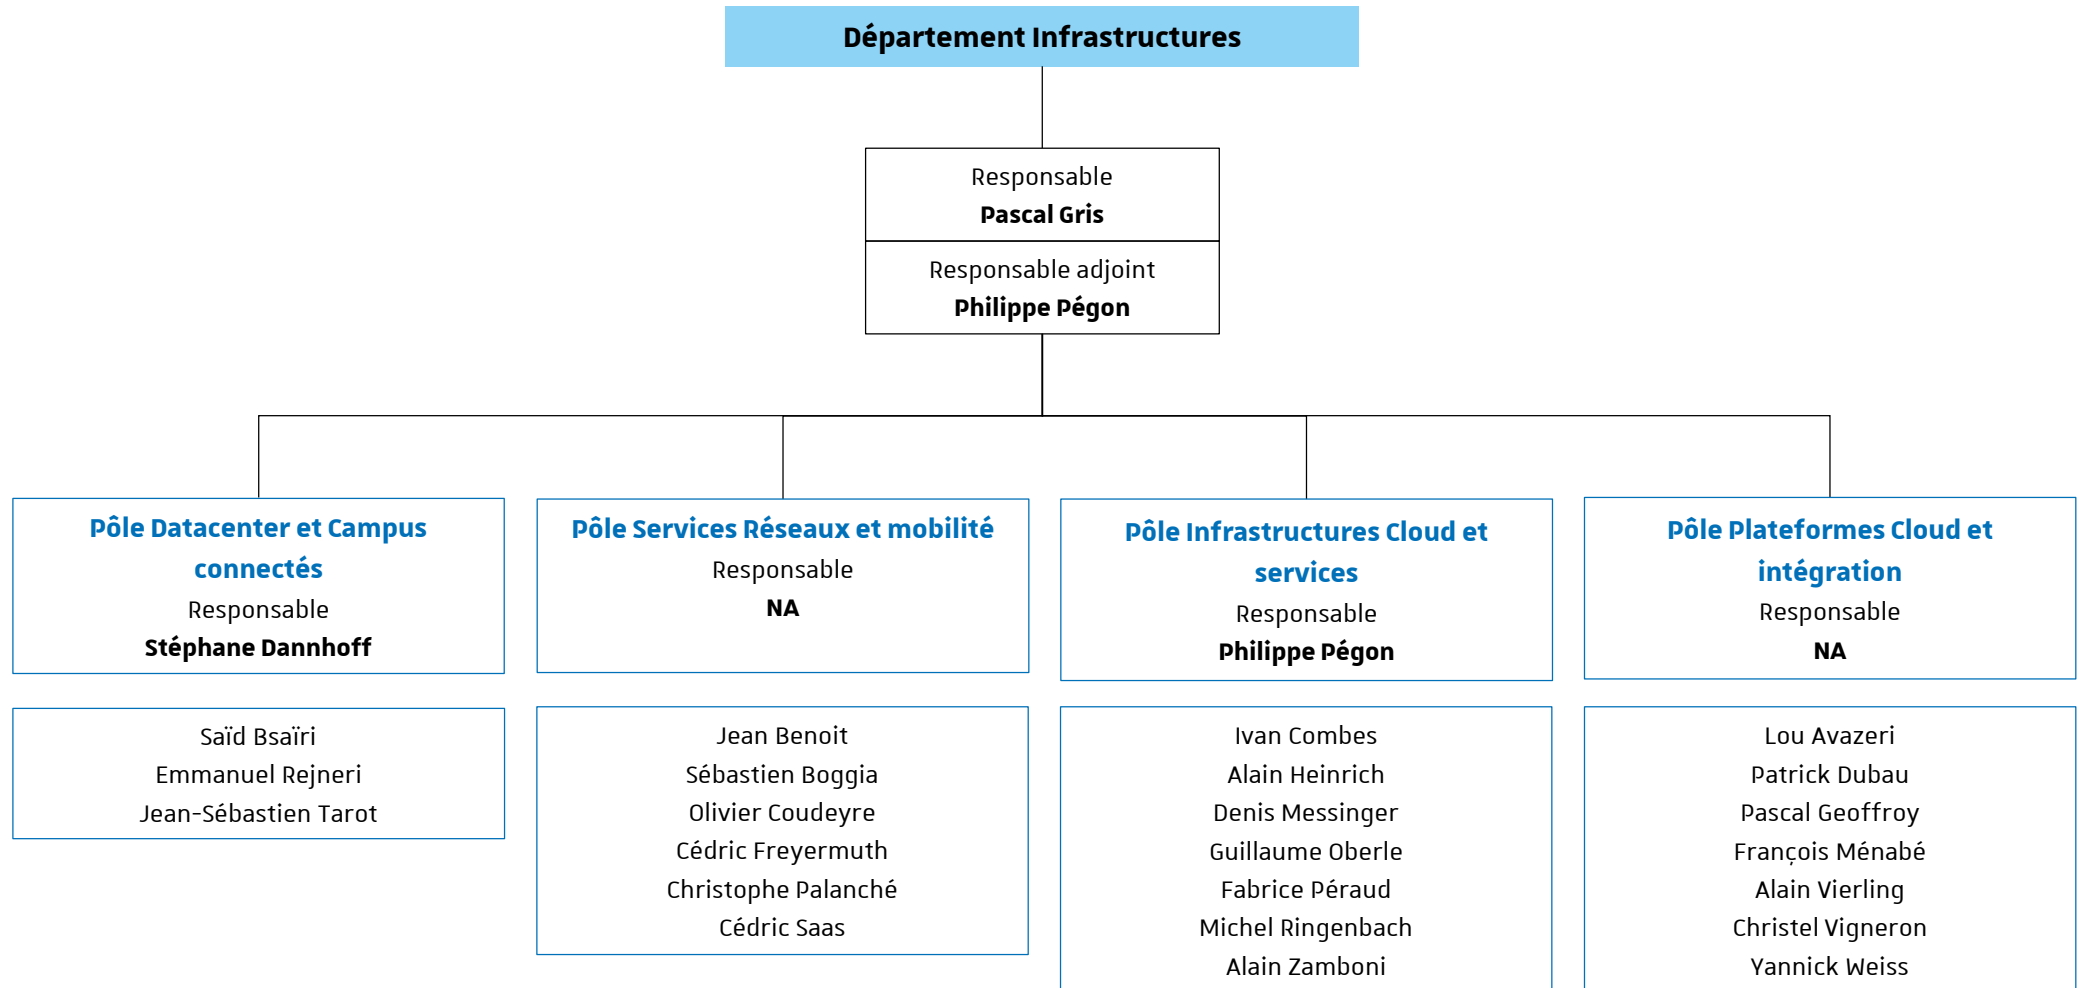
Département Infrastructures

Responsable
Pascal Gris

Responsable adjoint
Philippe Pégon

Pôle Datacenter et Campus connectés
Responsable
Stéphane Dannhoff

Saïd Bsaïri
Emmanuel Rejneri
Jean-Sébastien Tarot

Pôle Services Réseaux et mobilité
Responsable
NA

Jean Benoit
Sébastien Boggia
Olivier Coudeyre
Cédric Freyermuth
Christophe Palanché
Cédric Saas

Pôle Infrastructures Cloud et services
Responsable
Philippe Pégon

Ivan Combes
Alain Heinrich
Denis Messinger
Guillaume Oberle
Fabrice Péraud
Michel Ringenbach
Alain Zamboni

Pôle Plateformes Cloud et intégration
Responsable
NA

Lou Avazeri
Patrick Dubau
Pascal Geoffroy
François Ménabé
Alain Vierling
Christel Vigneron
Yannick Weiss